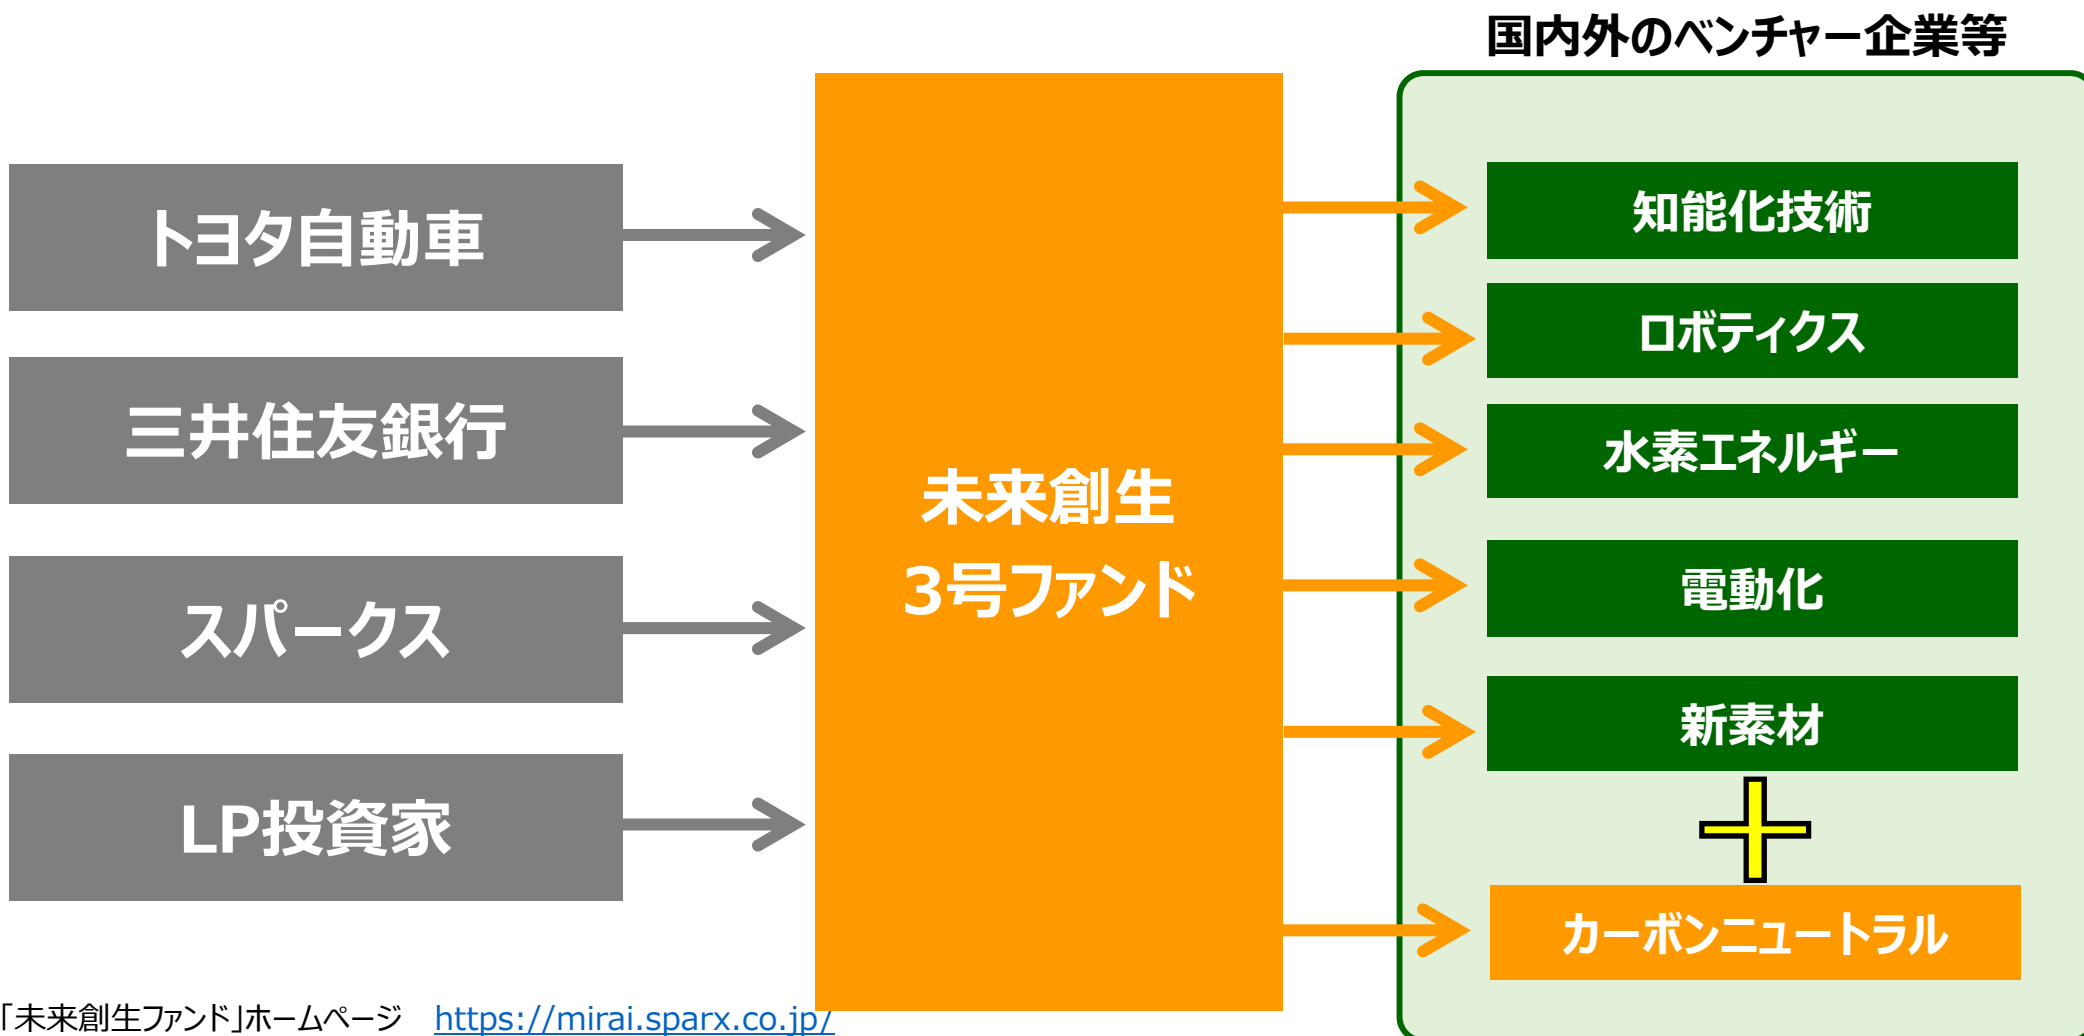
国内外のベンチャー企業等

トヨタ自動車

三井住友銀行

スパークス

LP投資家

未来創生
3号ファンド

知能化技術

ロボティクス

水素エネルギー

電動化

新素材

カーボンニュートラル

「未来創生ファンド」ホームページ https://mirai.sparx.co.jp/